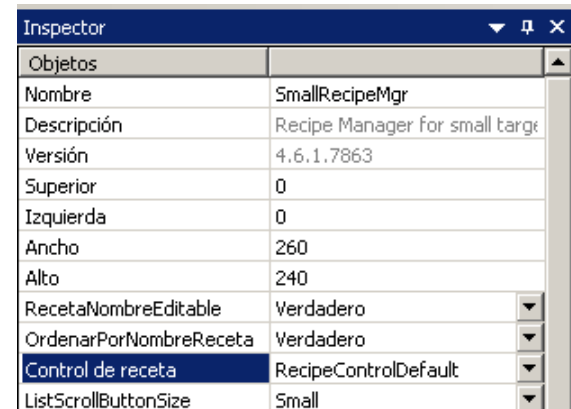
Inspector

| Objetos | |
|---|---|
| Nombre | SmallRecipeMgr |
| Descripción | Recipe Manager for small targe |
| Versión | 4.6.1.7863 |
| Superior | 0 |
| Izquierda | 0 |
| Ancho | 260 |
| Alto | 240 |
| RecetaNombreEditable | Verdadero |
| OrdenarPorNombreReceta | Verdadero |
| Control de receta | RecipeControlDefault |
| ListScrollButtonSize | Small |